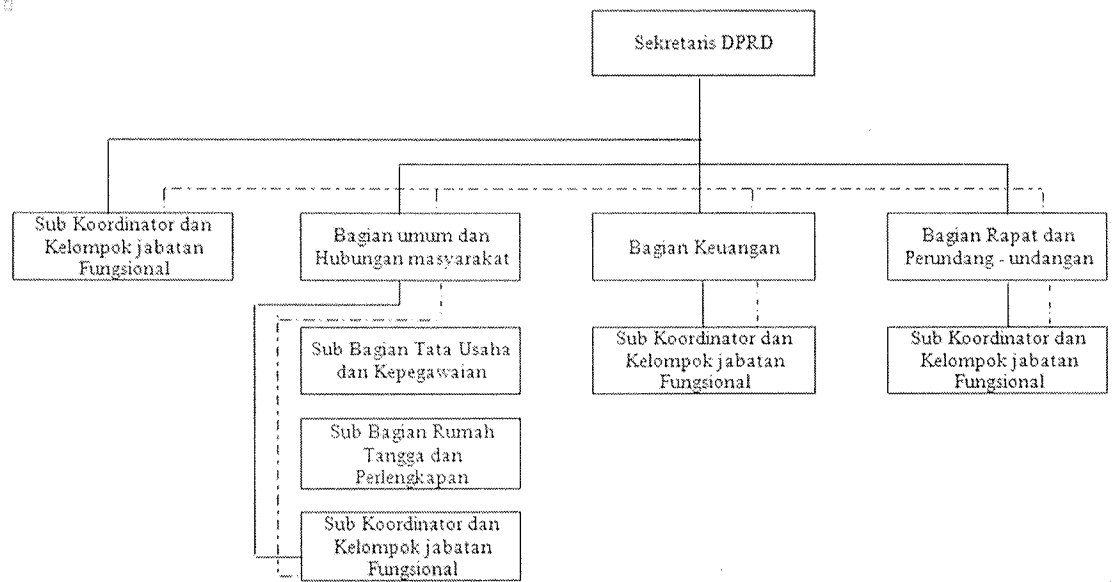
Sekretaris DPRD

Sub Koordinator dan Kelompok jabatan Fungsional

Bagian umum dan Hubungan masyarakat

Bagian Keuangan

Bagian Rapat dan Perundang - undangan

Sub Bagian Tata Usaha dan Kepegawaian

Sub Bagian Rumah Tangga dan Perlengkapan

Sub Koordinator dan Kelompok jabatan Fungsional

Sub Koordinator dan Kelompok jabatan Fungsional

Sub Koordinator dan Kelompok jabatan Fungsional